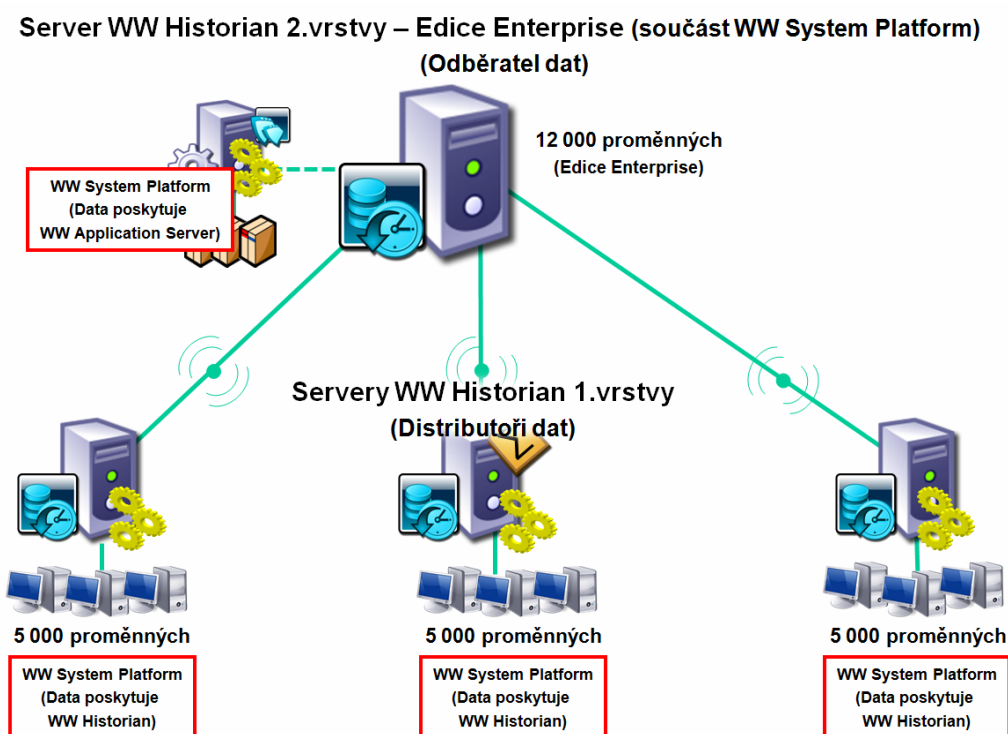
Server WW Historian 2.vrstvy – Edice Enterprise (součást WW System Platform)
(Odběratel dat)

WW System Platform
(Data poskytuje
WW Application Server)

12 000 proměnných
(Edice Enterprise)

Servery WW Historian 1.vrstvy
(Distributoři dat)

5 000 proměnných

WW System Platform
(Data poskytuje
WW Historian)

5 000 proměnných

WW System Platform
(Data poskytuje
WW Historian)

5 000 proměnných

WW System Platform
(Data poskytuje
WW Historian)